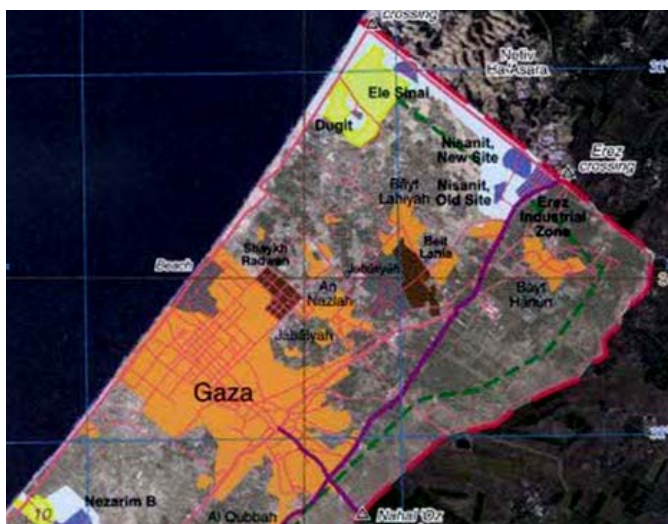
crossing

Netiv Ha'Asara

Ele Sinai

Dugit

Nisanit, New Site

Erez crossing

Nisanit, Old Site

Bayt Lahiyah

Erez Industrial Zone

Shaykh Radwan

Beach

Jabaliyah

Beit Lahia

Bayt Hanun

An Nazlah

Jabaliyah

Gaza

Nezarim B

10

Al Qubbah

Nahal 'Oz